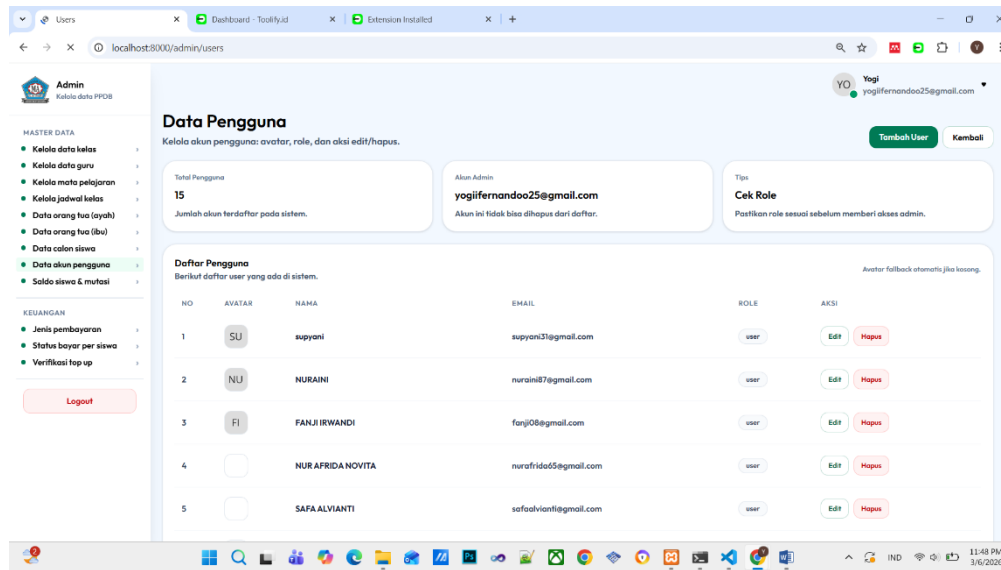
Users
Dashboard - Toolify.id
Extension Installed
localhost:8000/admin/users

Admin
Kelola data PPDB

YO Yogi
yogiifernandoo25@gmail.com

MASTER DATA
Kelola data kelas
Kelola data guru
Kelola mata pelajaran
Kelola jadwal kelas
Data orang tua (ayah)
Data orang tua (ibu)
Data calon siswa
Data akun pengguna
Saldo siswa & mutasi

KEUANGAN
Jenis pembayaran
Status bayar per siswa
Verifikasi top up

Logout

Data Pengguna
Kelola akun pengguna: avatar, role, dan aksi edit/hapus.

Tambah User
Kembali

Total Pengguna
15
Jumlah akun terdaftar pada sistem.

Akun Admin
yogiifernandoo25@gmail.com
Akun ini tidak bisa dihapus dari daftar.

Tips
Cek Role
Pastikan role sesuai sebelum memberi akses admin.

Daftar Pengguna
Berikut daftar user yang ada di sistem.
Avatar fallback otomatis jika kosong.

| NO | AVATAR | NAMA | EMAIL | ROLE | AKSI |
|---|---|---|---|---|---|
| 1 | SU | supyani | supyani31@gmail.com | user | Edit Hapus |
| 2 | NU | NURAINI | nuraini87@gmail.com | user | Edit Hapus |
| 3 | FI | FANJI IRWANDI | fanji08@gmail.com | user | Edit Hapus |
| 4 | | NUR AFRIDA NOVITA | nurafrida65@gmail.com | user | Edit Hapus |
| 5 | | SAFA ALVIANTI | safaalvianti@gmail.com | user | Edit Hapus |

IND
11:48 PM
3/6/2026